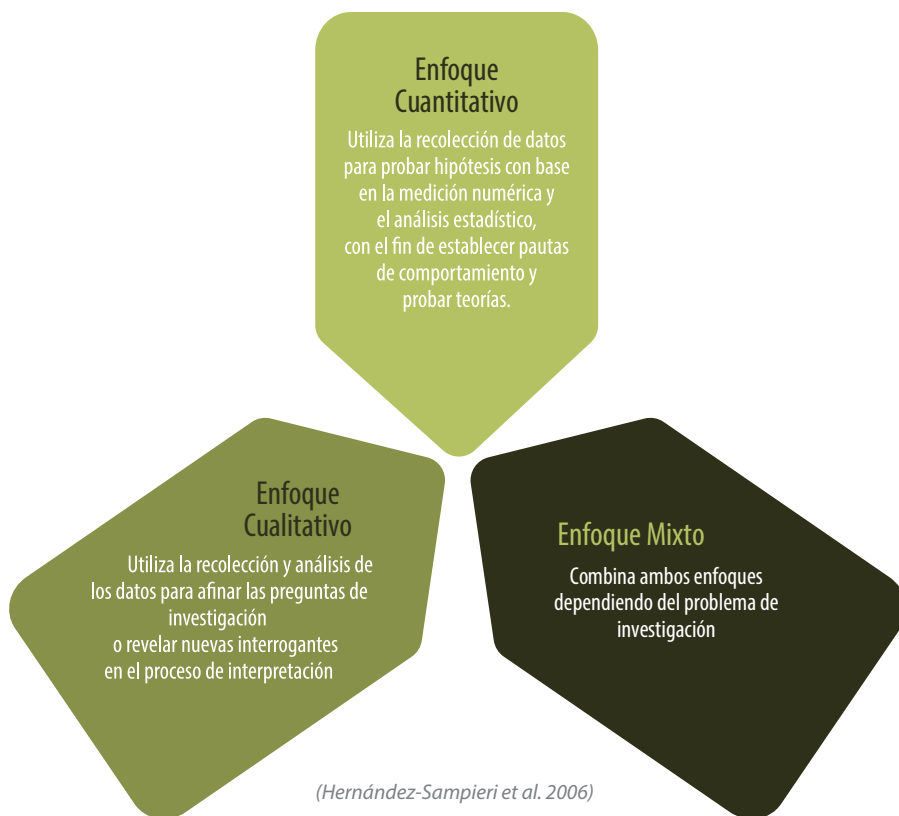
Enfoque Cuantitativo

Utiliza la recolección de datos para probar hipótesis con base en la medición numérica y el análisis estadístico, con el fin de establecer pautas de comportamiento y probar teorías.

Enfoque Cualitativo

Utiliza la recolección y análisis de los datos para afinar las preguntas de investigación o revelar nuevas interrogantes en el proceso de interpretación

Enfoque Mixto

Combina ambos enfoques dependiendo del problema de investigación

(Hernández-Sampieri et al. 2006)